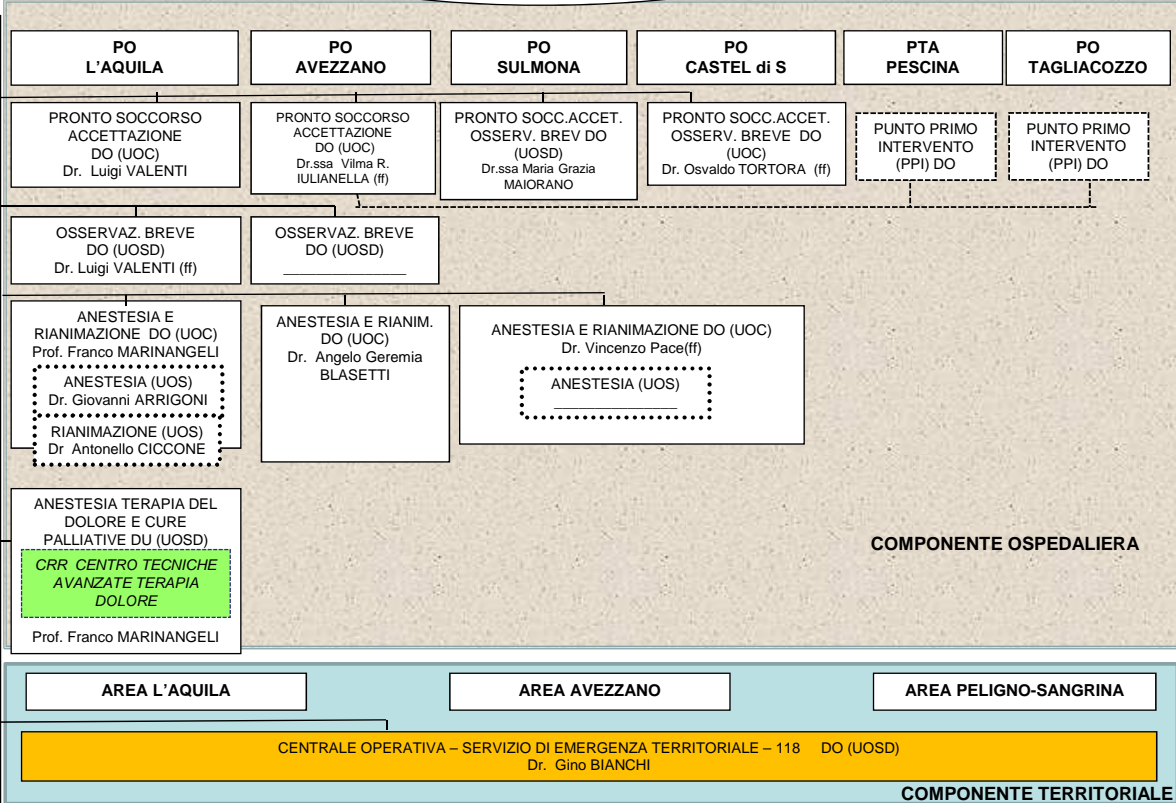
PO L'AQUILA

PO AVEZZANO

PO SULMONA

PO CASTEL di S

PTA PESCINA

PO TAGLIACOZZO

PRONTO SOCCORSO ACCETTAZIONE DO (UOC) Dr. Luigi VALENTI

PRONTO SOCCORSO ACCETTAZIONE DO (UOC) Dr.ssa Vilma R. IULIANELLA (ff)

PRONTO SOCC.ACCET. OSSERV. BREV DO (UOSD) Dr.ssa Maria Grazia MAIORANO

PRONTO SOCC.ACCET. OSSERV. BREVE DO (UOC) Dr. Osvaldo TORTORA (ff)

PUNTO PRIMO INTERVENTO (PPI) DO

PUNTO PRIMO INTERVENTO (PPI) DO

OSSERVAZ. BREVE DO (UOSD) Dr. Luigi VALENTI (ff)

OSSERVAZ. BREVE DO (UOSD) ____________

ANESTESIA E RIANIMAZIONE DO (UOC) Prof. Franco MARINANGELI

ANESTESIA (UOS) Dr. Giovanni ARRIGONI

RIANIMAZIONE (UOS) Dr Antonello CICCONE

ANESTESIA E RIANIM. DO (UOC) Dr. Angelo Geremia BLASETTI

ANESTESIA E RIANIMAZIONE DO (UOC) Dr. Vincenzo Pace(ff)

ANESTESIA (UOS) ____________

ANESTESIA TERAPIA DEL DOLORE E CURE PALLIATIVE DU (UOSD)

CRR CENTRO TECNICHE AVANZATE TERAPIA DOLORE

Prof. Franco MARINANGELI

COMPONENTE OSPEDALIERA

AREA L'AQUILA

AREA AVEZZANO

AREA PELIGNO-SANGRINA

CENTRALE OPERATIVA – SERVIZIO DI EMERGENZA TERRITORIALE – 118 DO (UOSD) Dr. Gino BIANCHI

COMPONENTE TERRITORIALE